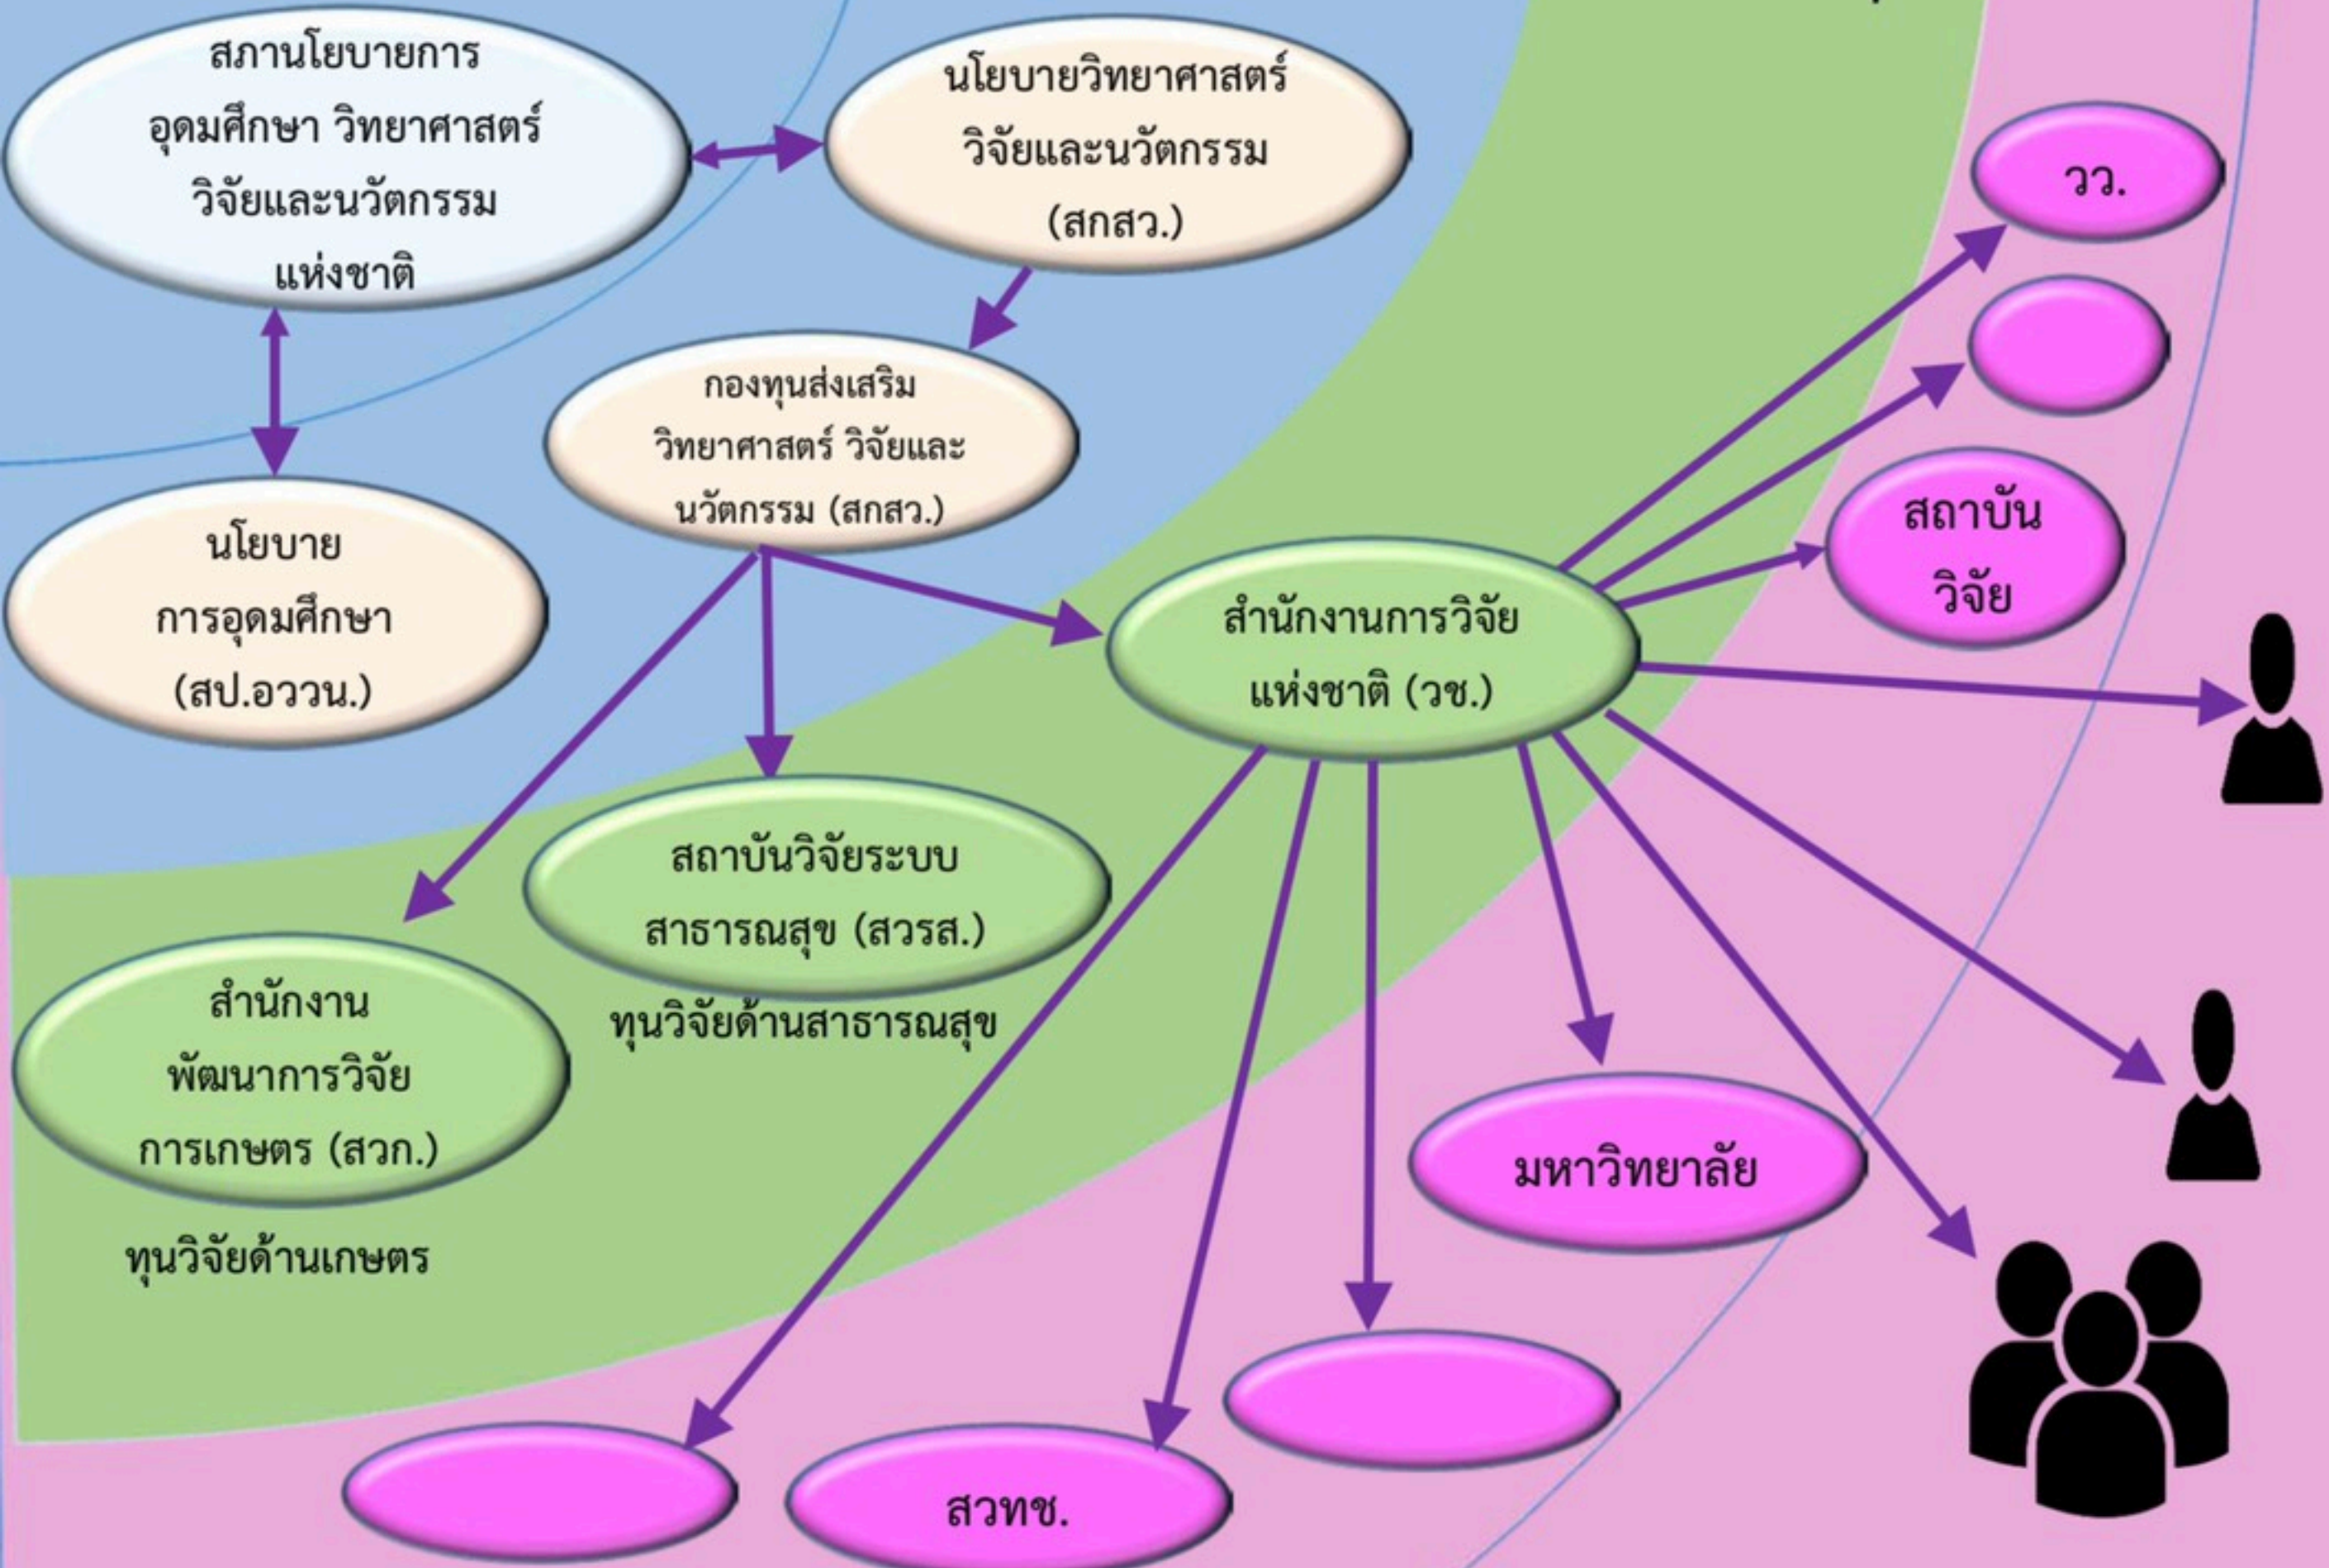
สภานโยบายการอุดมศึกษา วิทยาศาสตร์ วิจัยและนวัตกรรมแห่งชาติ

นโยบายวิทยาศาสตร์ วิจัยและนวัตกรรม (สกสว.)

วว.

กองทุนส่งเสริมวิทยาศาสตร์ วิจัยและนวัตกรรม (สกสว.)

นโยบายการอุดมศึกษา (สป.อววน.)

สถาบันวิจัย

สำนักงานการวิจัยแห่งชาติ (วช.)

สถาบันวิจัยระบบสาธารณสุข (สวรส.)

ทุนวิจัยด้านสาธารณสุข

สำนักงานพัฒนาการวิจัยการเกษตร (สวก.)

ทุนวิจัยด้านเกษตร

มหาวิทยาลัย

สวทช.